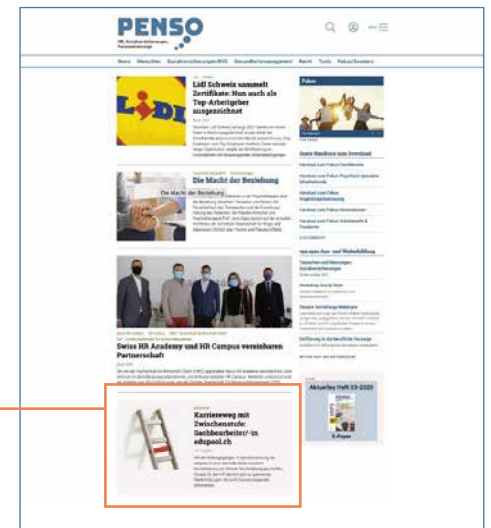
PENSO

HR, Sozialversicherungen, Personalvorsorge

News Menschen Sozialversicherungen/BVG Gesundheitsmanagement Recht Tools Fokus/Dossiers

Lidl Schweiz sammelt Zertifikate: Nun auch als Top-Arbeitgeber ausgezeichnet

Die Macht der Beziehung

Die Macht der Beziehung

Swiss HR Academy und HR Campus vereinbaren Partnerschaft

Karriereweg mit Zwischenstufe: Sachbearbeiter/-in edupool.ch

Fokus

Unsere Handbücher zum Download

Aktuelles Heft 03-2020

E-Paper